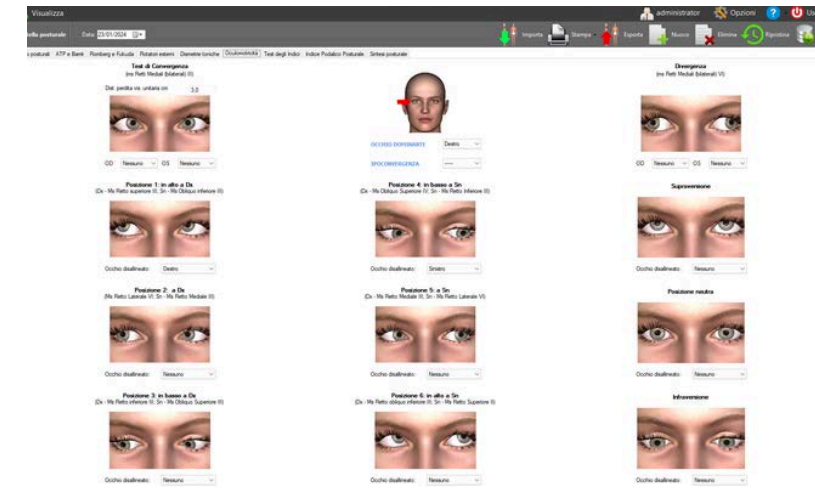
Visualizza

administrator Opzioni ? Ut

ella posturale Data 23/01/2024

Importa Stampa Esporta Nuovo Elimina Ripristina

posturali ATP e Barré Romberg e Fukuda Rotatori esterni Dismetrie toniche Oculomotricità Test degli Indici Indice Podalico Posturale Sintesi posturale

Test di Convergenza
(ms Retti Mediali bilaterali III)

Dist. perdita vis. unitaria cm 3.0

OD Nessuno OS Nessuno

OCCHIO DOMINANTE Destro

IPOCONVERGENZA ----

Divergenza
(ms Retti Mediali bilaterali VI)

OD Nessuno OS Nessuno

Posizione 1: in alto a Dx
(Dx - Ms Retto superiore III; Sn - Ms Obliquo inferiore III)

Occhio disallineato: Destro

Posizione 4: in basso a Sn
(Dx - Ms Obliquo Superiore IV; Sn - Ms Retto Inferiore III)

Occhio disallineato: Sinistro

Sopraversione

Occhio disallineato: Nessuno

Posizione 2: a Dx
(Ms Retto Laterale VI; Sn - Ms Retto Mediale III)

Occhio disallineato: Nessuno

Posizione 5: a Sn
(Dx - Ms Retto Mediale III; Sn - Ms Retto Laterale VI)

Occhio disallineato: Nessuno

Posizione neutra

Occhio disallineato: Nessuno

Posizione 3: in basso a Dx
(Dx - Ms Retto inferiore III; Sn - Ms Obliquo Superiore III)

Occhio disallineato: Nessuno

Posizione 6: in alto a Sn
(Dx - Ms Retto obliquo inferiore III; Sn - Ms Retto Superiore III)

Occhio disallineato: Nessuno

Infraversione

Occhio disallineato: Nessuno